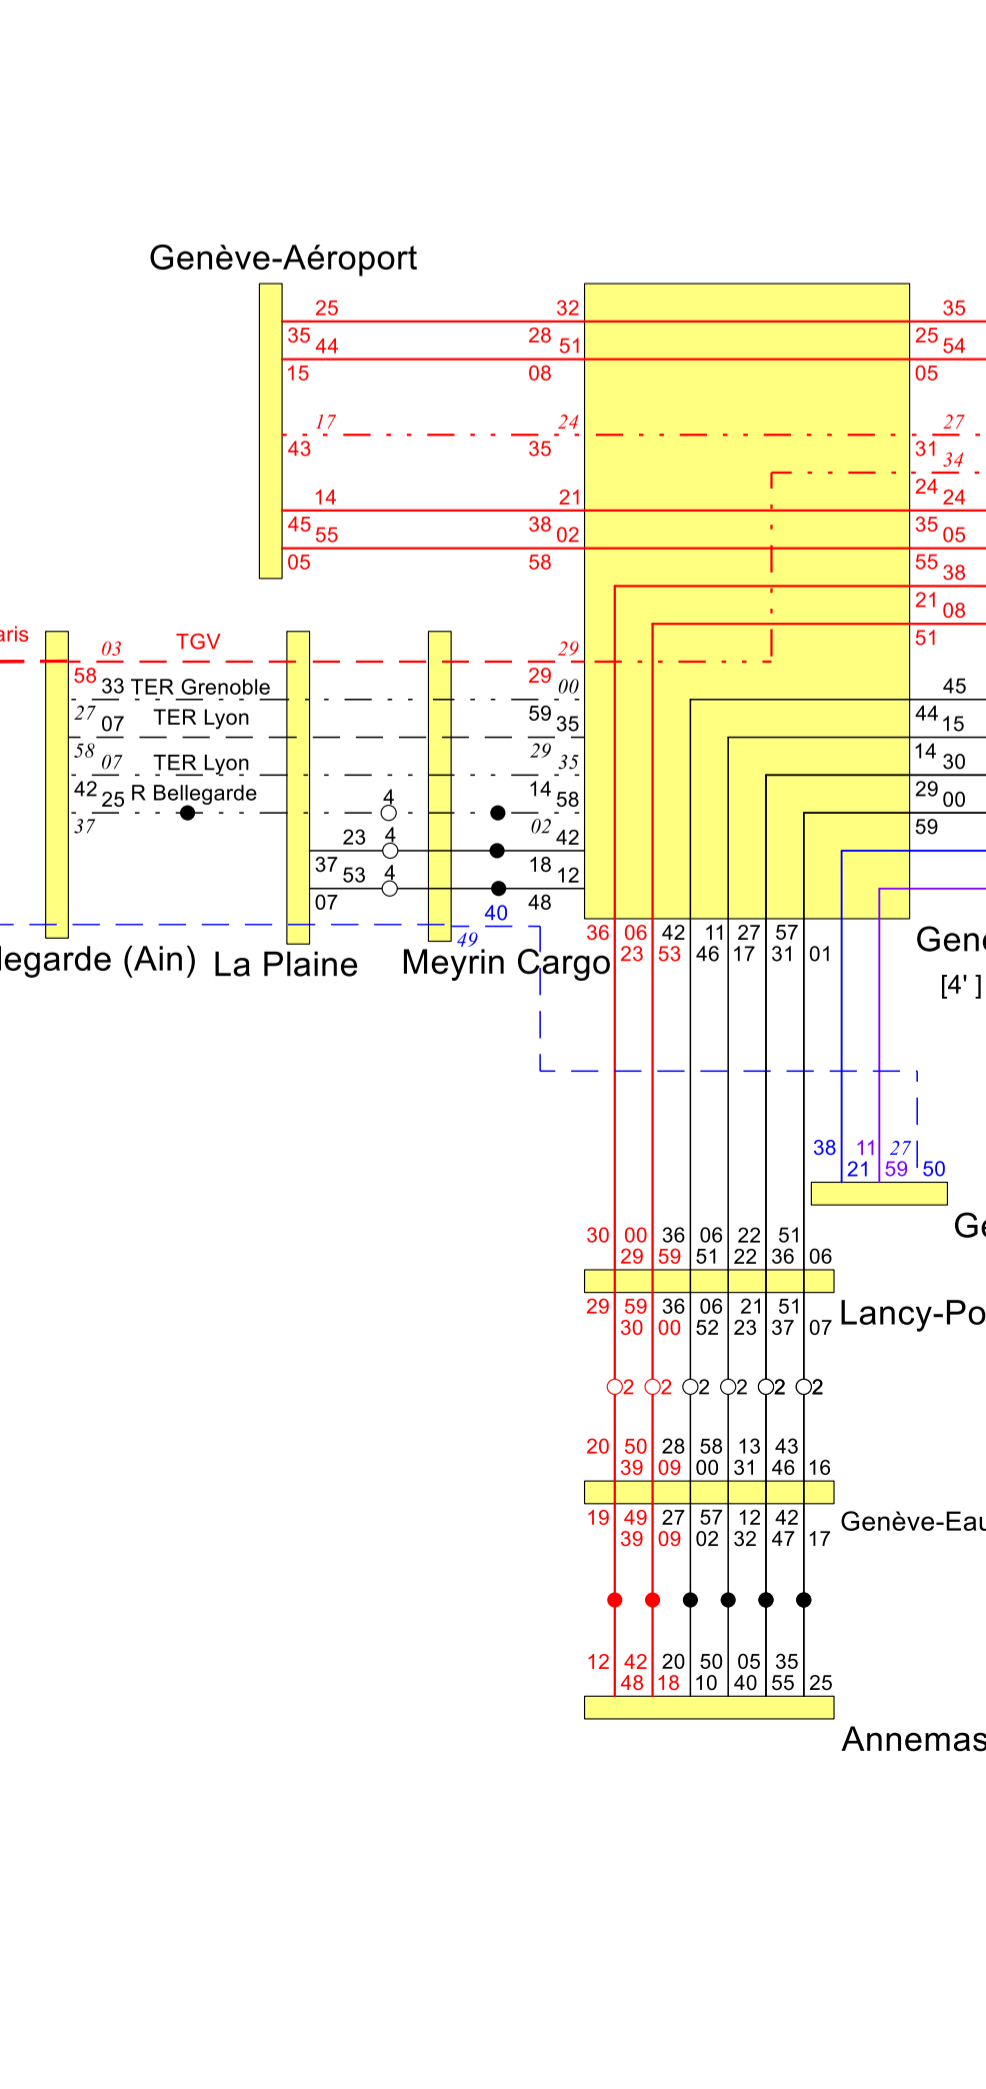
Genève-Aéroport

25 32 35
35 44 28 51 25 54
15 08 05
17 24 27
43 35 31 34
14 21 24 24
45 55 38 02 35 05
05 58 55 38
21 08
51

aris 03 TGV 29
58 33 TER Grenoble 29 00
27 07 TER Lyon 59 35
58 07 TER Lyon 29 35
42 25 R Bellegarde 4 14 58
37 23 4 02 42
37 53 4 18 12
07 40 48
49

legarde (Ain) La Plaine Meyrin Cargo

45
44 15
14 30
29 00
59

36 06 42 11 27 57
23 53 46 17 31 01

Gen
[4' ]

38 11 27
21 59 50

Ge

30 00 36 06 22 51
29 59 51 22 36 06

Lancy-Po

29 59 36 06 21 51
30 00 52 23 37 07

2 2 2 2 2 2

20 50 28 58 13 43
39 09 00 31 46 16

Genève-Eau

19 49 27 57 12 42
39 09 02 32 47 17

12 42 20 50 05 35
48 18 10 40 55 25

Annemas